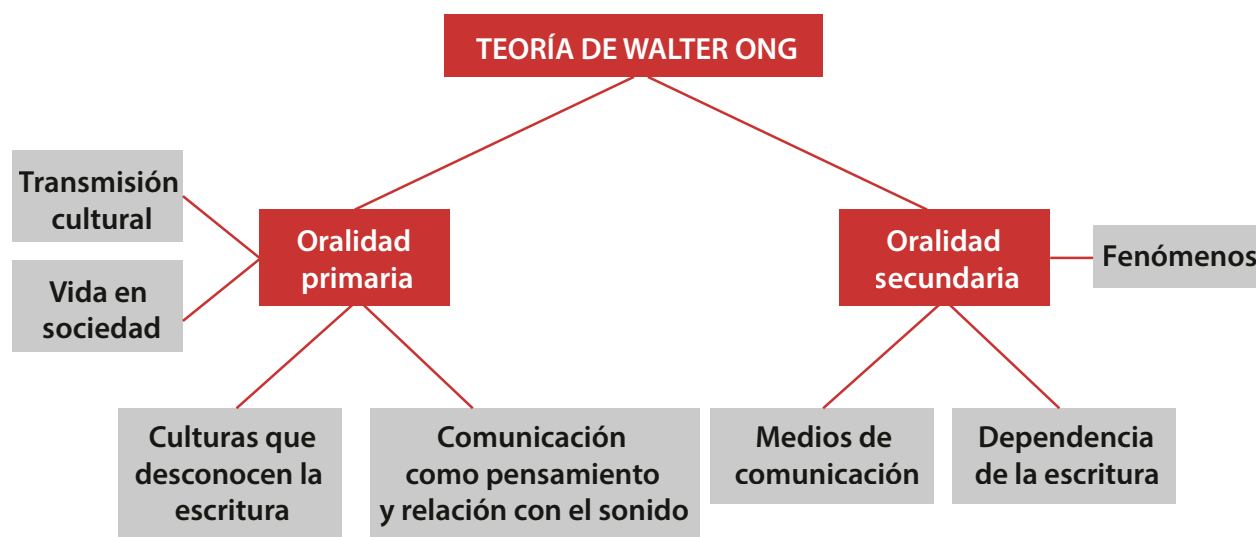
TEORÍA DE WALTER ONG

Transmisión cultural

Vida en sociedad

Oralidad primaria

Oralidad secundaria

Fenómenos

Culturas que desconocen la escritura

Comunicación como pensamiento y relación con el sonido

Medios de comunicación

Dependencia de la escritura